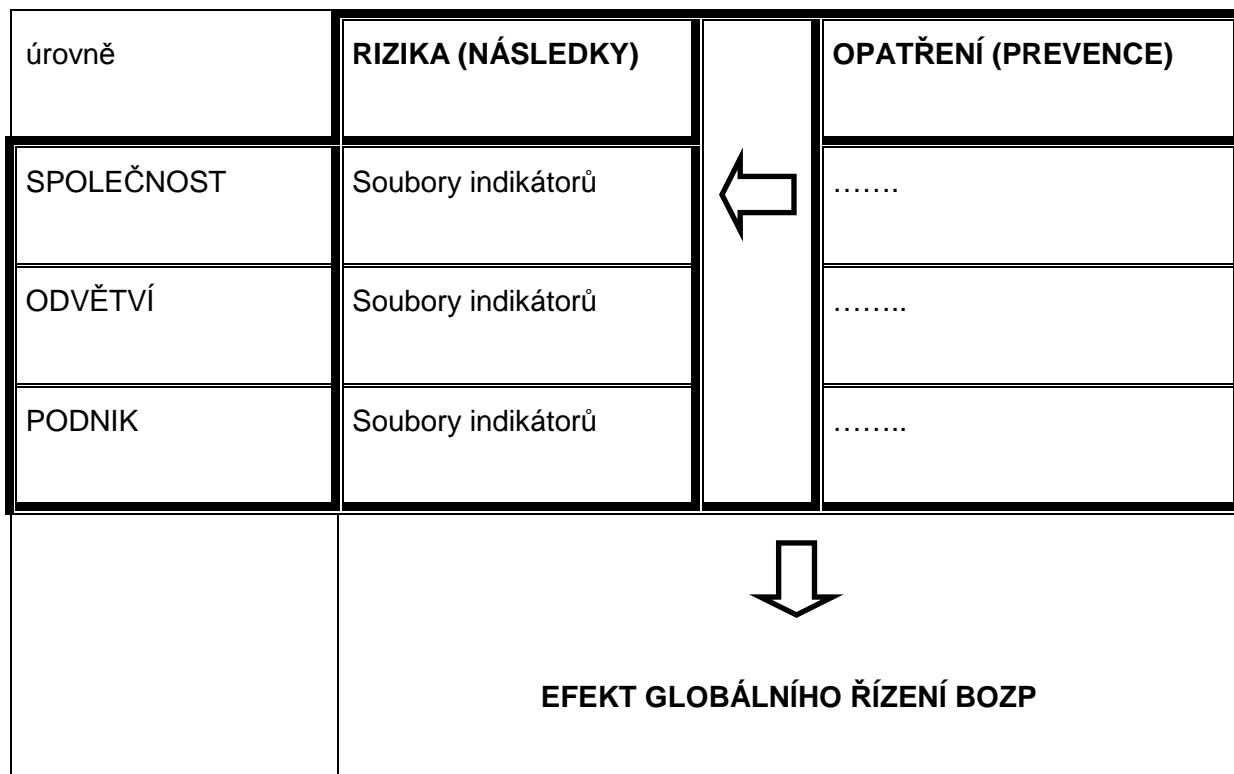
| úrovně | **RIZIKA (NÁSLEDKY)** | | **OPATŘENÍ (PREVENCE)** |
|---|---|---|---|
| SPOLEČNOST | Soubory indikátorů | | ……. |
| ODVĚTVÍ | Soubory indikátorů | | …….. |
| PODNIK | Soubory indikátorů | | …….. |

**EFEKT GLOBÁLNÍHO ŘÍZENÍ BOZP**